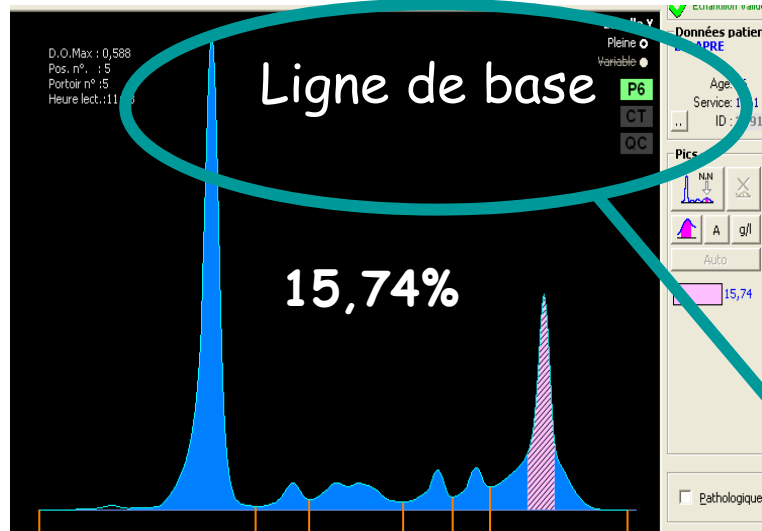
D.O.Max : 0,588
Pos. n°. : 5
Portoir n° : 5
Heure lect. : 11 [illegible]

Ligne de base

Pleine
Variable

P6
CT
QC

15,74%

Échantillon valid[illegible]
Données patie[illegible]
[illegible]APRE
Age : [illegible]
Service : 1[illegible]1
..
ID : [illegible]91

Pics
N.N
A
g/l
Auto
15,74

Pathologique